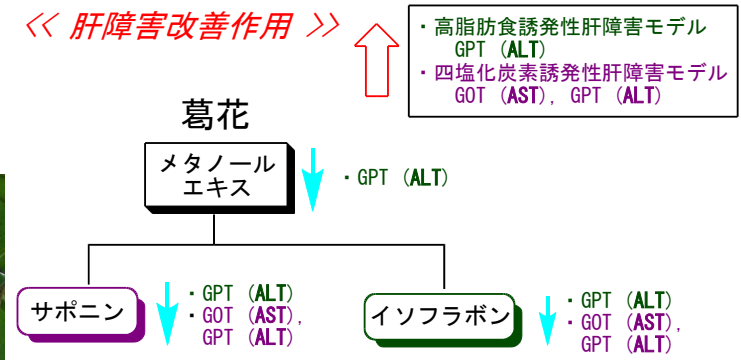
《 肝障害改善作用 》

・高脂肪食誘発性肝障害モデル
GPT (ALT)
・四塩化炭素誘発性肝障害モデル
GOT (AST), GPT (ALT)

葛花

メタノール
エキス

・GPT (ALT)

サポニン

・GPT (ALT)
・GOT (AST),
GPT (ALT)

イソフラボン

・GPT (ALT)
・GOT (AST),
GPT (ALT)